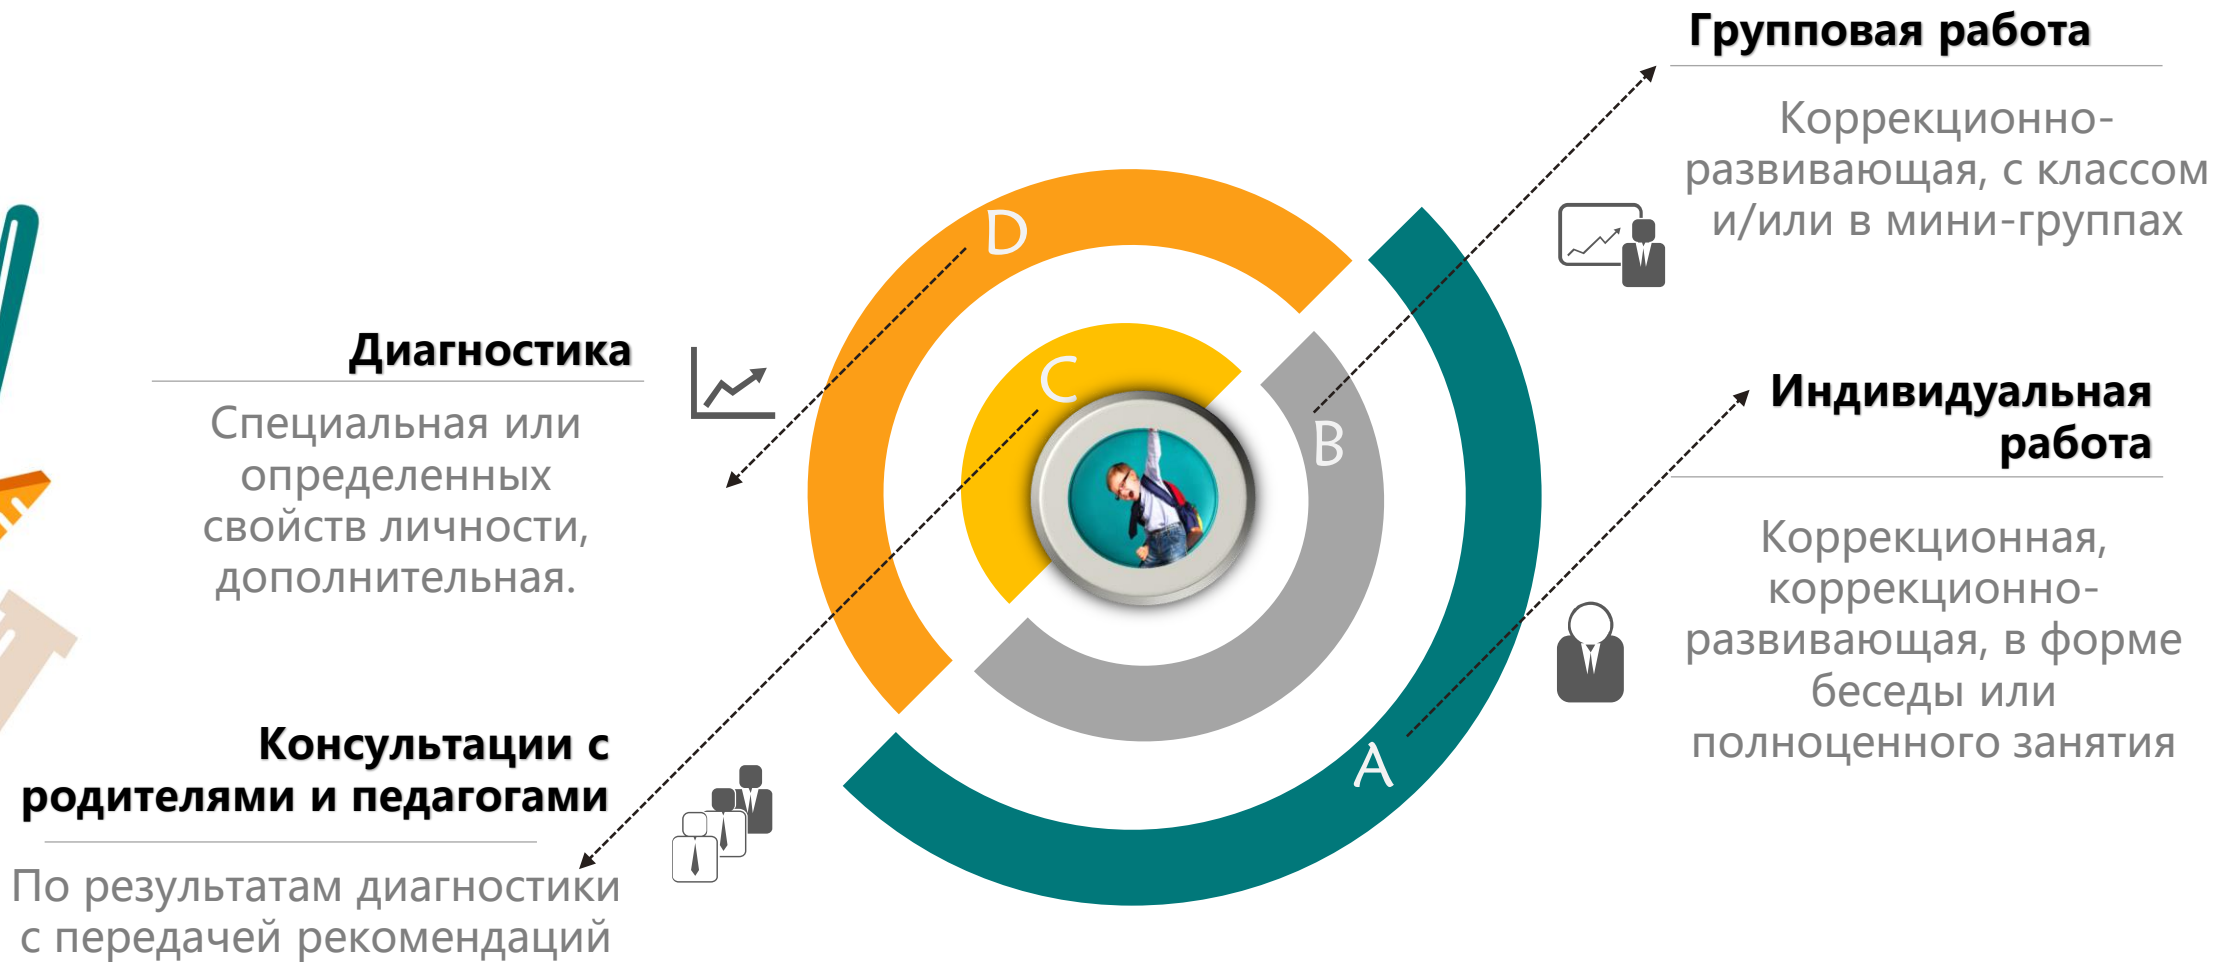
Групповая работа

Коррекционно-развивающая, с классом и/или в мини-группах

Диагностика

Специальная или определенных свойств личности, дополнительная.

D

C

B

A

Индивидуальная работа

Коррекционная, коррекционно-развивающая, в форме беседы или полноценного занятия

Консультации с родителями и педагогами

По результатам диагностики с передачей рекомендаций